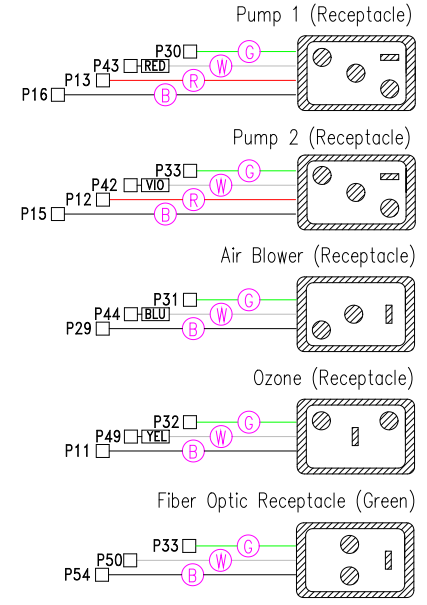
Pump 1 (Receptacle)

P30
P43 RED
P13
P16
G
W
R
B

Pump 2 (Receptacle)

P33
P42 VIO
P12
P15
G
W
R
B

Air Blower (Receptacle)

P31
P44 BLU
P29
G
W
B

Ozone (Receptacle)

P32
P49 YEL
P11
G
W
B

Fiber Optic Receptacle (Green)

P33
P50
P54
G
W
B